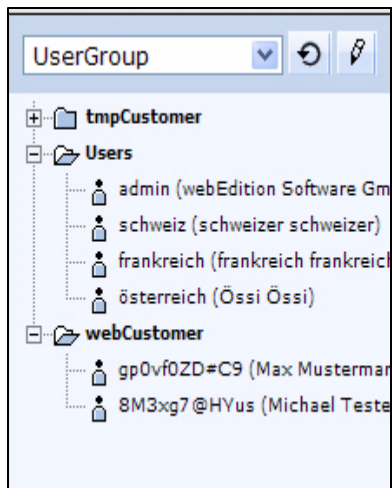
UserGroup

tmpCustomer
Users
admin (webEdition Software Gm
schweiz (schweizer schweizer)
frankreich (frankreich frankreic
österreich (Össi Össi)
webCustomer
gp0vf0ZD#C9 (Max Musterman
8M3xg7@HYus (Michael Teste